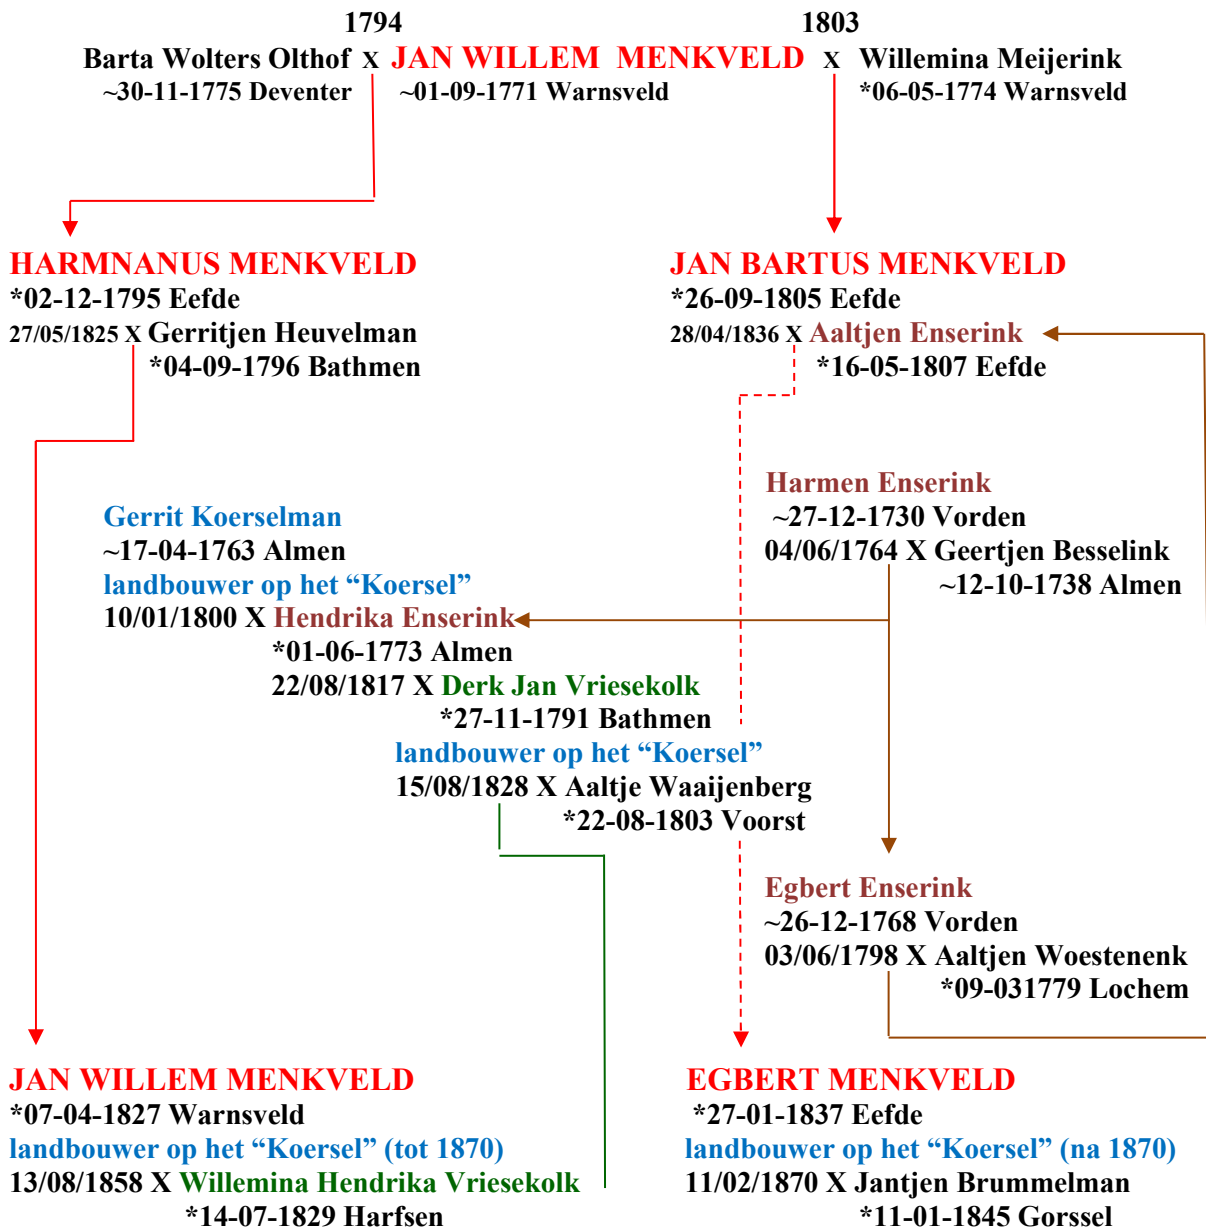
1794
Barta Wolters Olthof X JAN WILLEM MENKVELD
~30-11-1775 Deventer ~01-09-1771 Warnsveld

1803
X Willemina Meijerink
*06-05-1774 Warnsveld

HARMNANUS MENKVELD
*02-12-1795 Eefde
27/05/1825 X Gerritjen Heuvelman
*04-09-1796 Bathmen

JAN BARTUS MENKVELD
*26-09-1805 Eefde
28/04/1836 X Aaltjen Enserink
*16-05-1807 Eefde

Harmen Enserink
~27-12-1730 Vorden
04/06/1764 X Geertjen Besselink
~12-10-1738 Almen

Gerrit Koerselman
~17-04-1763 Almen
landbouwer op het “Koersel”
10/01/1800 X Hendrika Enserink
*01-06-1773 Almen
22/08/1817 X Derk Jan Vriesekolk
*27-11-1791 Bathmen
landbouwer op het “Koersel”
15/08/1828 X Aaltje Waaijenberg
*22-08-1803 Voorst

Egbert Enserink
~26-12-1768 Vorden
03/06/1798 X Aaltjen Woestenenk
*09-031779 Lochem

JAN WILLEM MENKVELD
*07-04-1827 Warnsveld
landbouwer op het “Koersel” (tot 1870)
13/08/1858 X Willemina Hendrika Vriesekolk
*14-07-1829 Harfsen

EGBERT MENKVELD
*27-01-1837 Eefde
landbouwer op het “Koersel” (na 1870)
11/02/1870 X Jantjen Brummelman
*11-01-1845 Gorssel